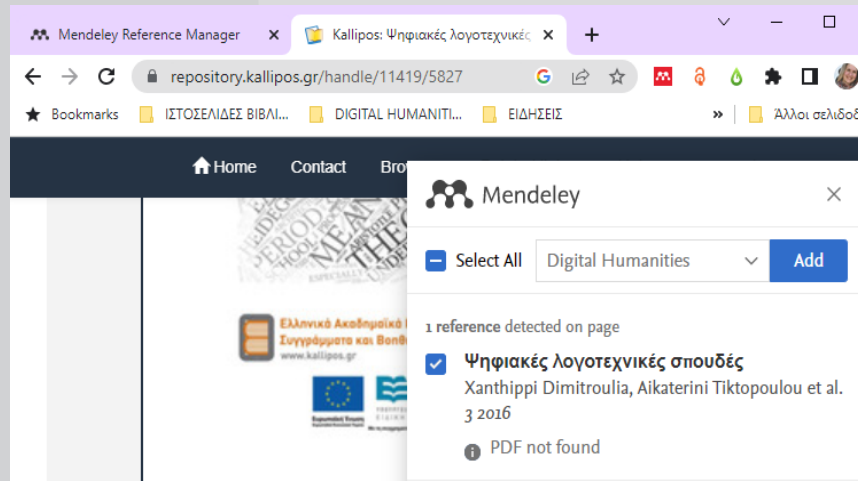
Mendeley Reference Manager ×
Kallipos: Ψηφιακές λογοτεχνικές ×
+

repository.kallipos.gr/handle/11419/5827

Bookmarks
ΙΣΤΟΣΕΛΙΔΕΣ ΒΙΒΛΙ...
DIGITAL HUMANITI...
ΕΙΔΗΣΕΙΣ
»
Άλλοι σελιδοδ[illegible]

Home
Contact
Bro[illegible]

Ελληνικά Ακαδημαϊκά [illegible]
Συγγράμματα και Βοηθ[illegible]
www.kallipos.gr

Mendeley
×

Select All
Digital Humanities
Add

1 reference detected on page

Ψηφιακές λογοτεχνικές σπουδές
Xanthippi Dimitroulia, Aikaterini Tiktopoulou et al.
3 2016

PDF not found